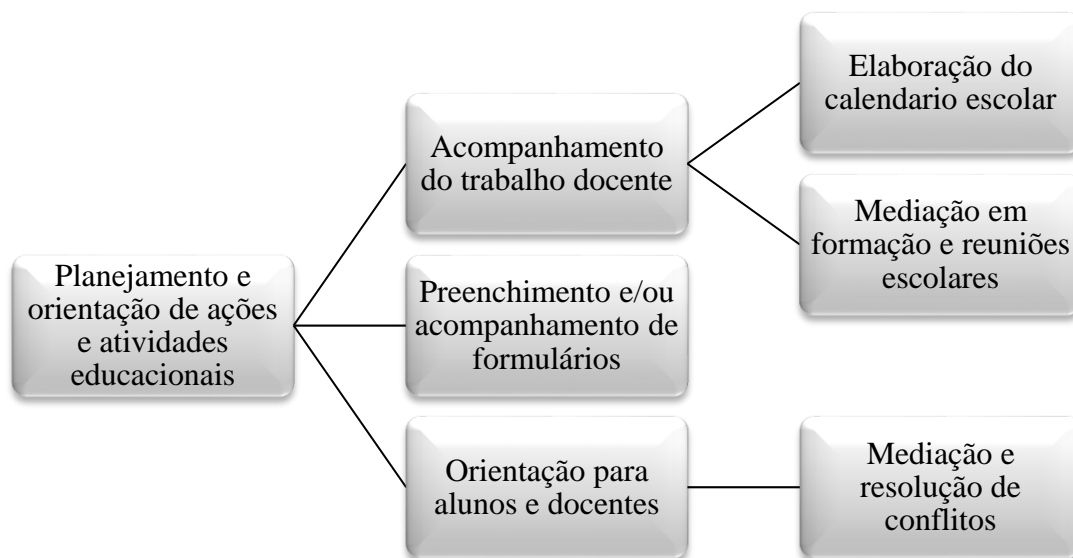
Planejamento e orientação de ações e atividades educacionais

Acompanhamento do trabalho docente

Elaboração do calendario escolar

Mediação em formação e reuniões escolares

Preenchimento e/ou acompanhamento de formulários

Orientação para alunos e docentes

Mediação e resolução de conflitos